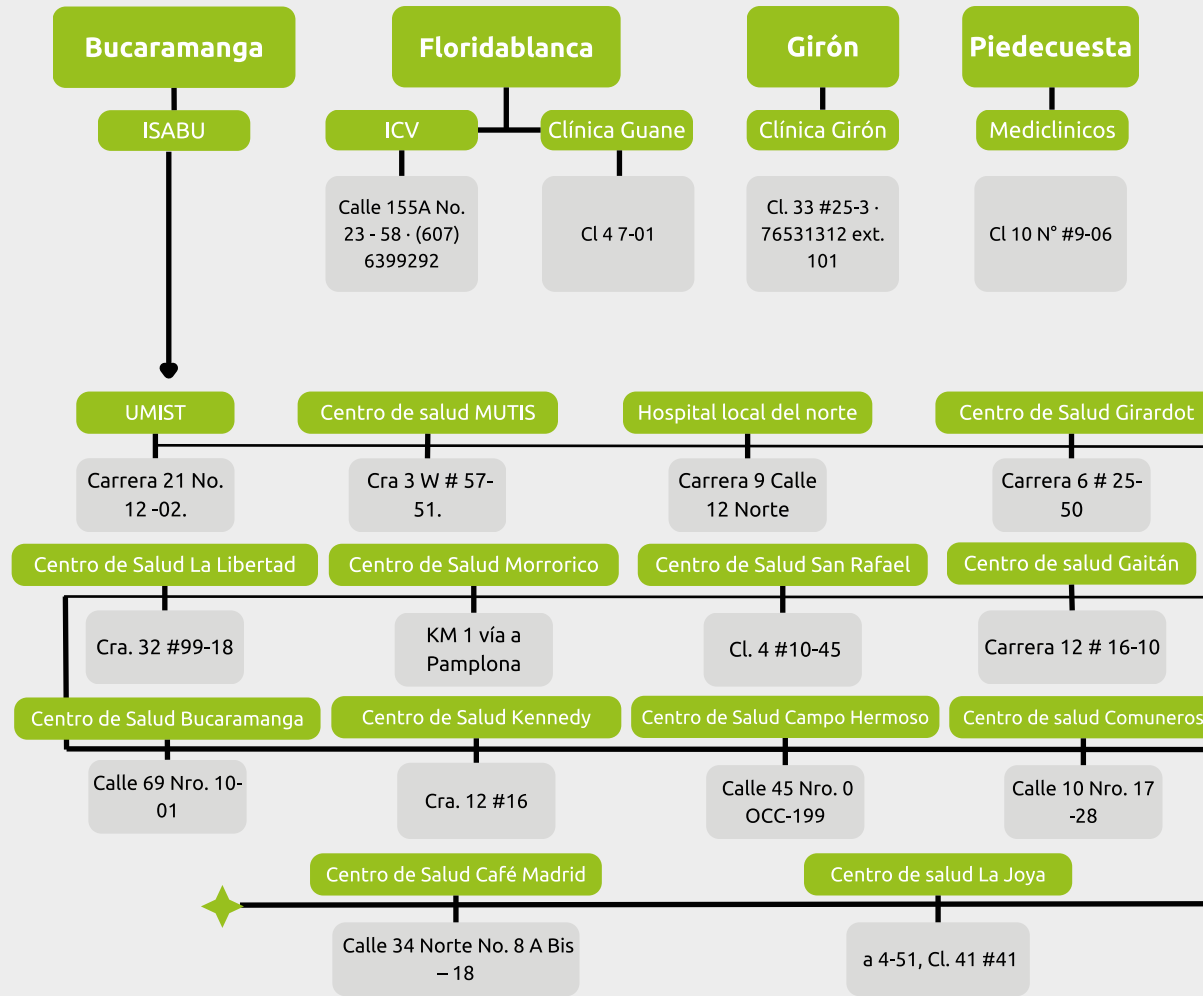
Bucaramanga

ISABU

Floridablanca

ICV

Calle 155A No. 23 - 58 · (607) 6399292

Clínica Guane

Cl 4 7-01

Girón

Clínica Girón

Cl. 33 #25-3 · 76531312 ext. 101

Piedecuesta

Mediclinicos

Cl 10 N° #9-06

UMIST

Carrera 21 No. 12 -02.

Centro de salud MUTIS

Cra 3 W # 57-51.

Hospital local del norte

Carrera 9 Calle 12 Norte

Centro de Salud Girardot

Carrera 6 # 25-50

Centro de Salud La Libertad

Cra. 32 #99-18

Centro de Salud Morrorico

KM 1 vía a Pamplona

Centro de Salud San Rafael

Cl. 4 #10-45

Centro de salud Gaitán

Carrera 12 # 16-10

Centro de Salud Bucaramanga

Calle 69 Nro. 10-01

Centro de Salud Kennedy

Cra. 12 #16

Centro de Salud Campo Hermoso

Calle 45 Nro. 0 OCC-199

Centro de salud Comuneros

Calle 10 Nro. 17 -28

Centro de Salud Café Madrid

Calle 34 Norte No. 8 A Bis – 18

Centro de salud La Joya

a 4-51, Cl. 41 #41